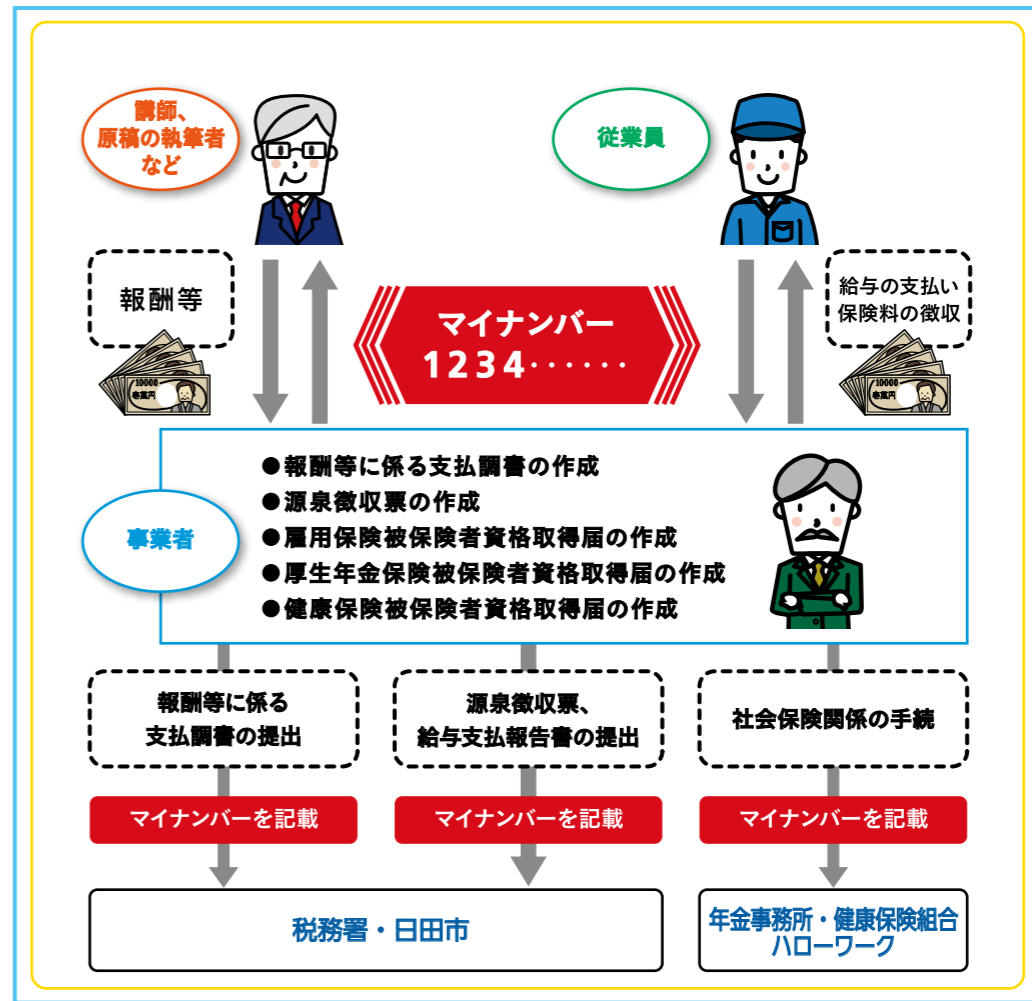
講師、
原稿の執筆者
など

従業員

報酬等

10000
壱萬円

マイナンバー
1234······

給与の支払い
保険料の徴収

10000
壱萬円

事業者

●報酬等に係る支払調書の作成
●源泉徴収票の作成
●雇用保険被保険者資格取得届の作成
●厚生年金保険被保険者資格取得届の作成
●健康保険被保険者資格取得届の作成

報酬等に係る
支払調書の提出

源泉徴収票、
給与支払報告書の提出

社会保険関係の手続

マイナンバーを記載

マイナンバーを記載

マイナンバーを記載

税務署・日田市

年金事務所・健康保険組合
ハローワーク